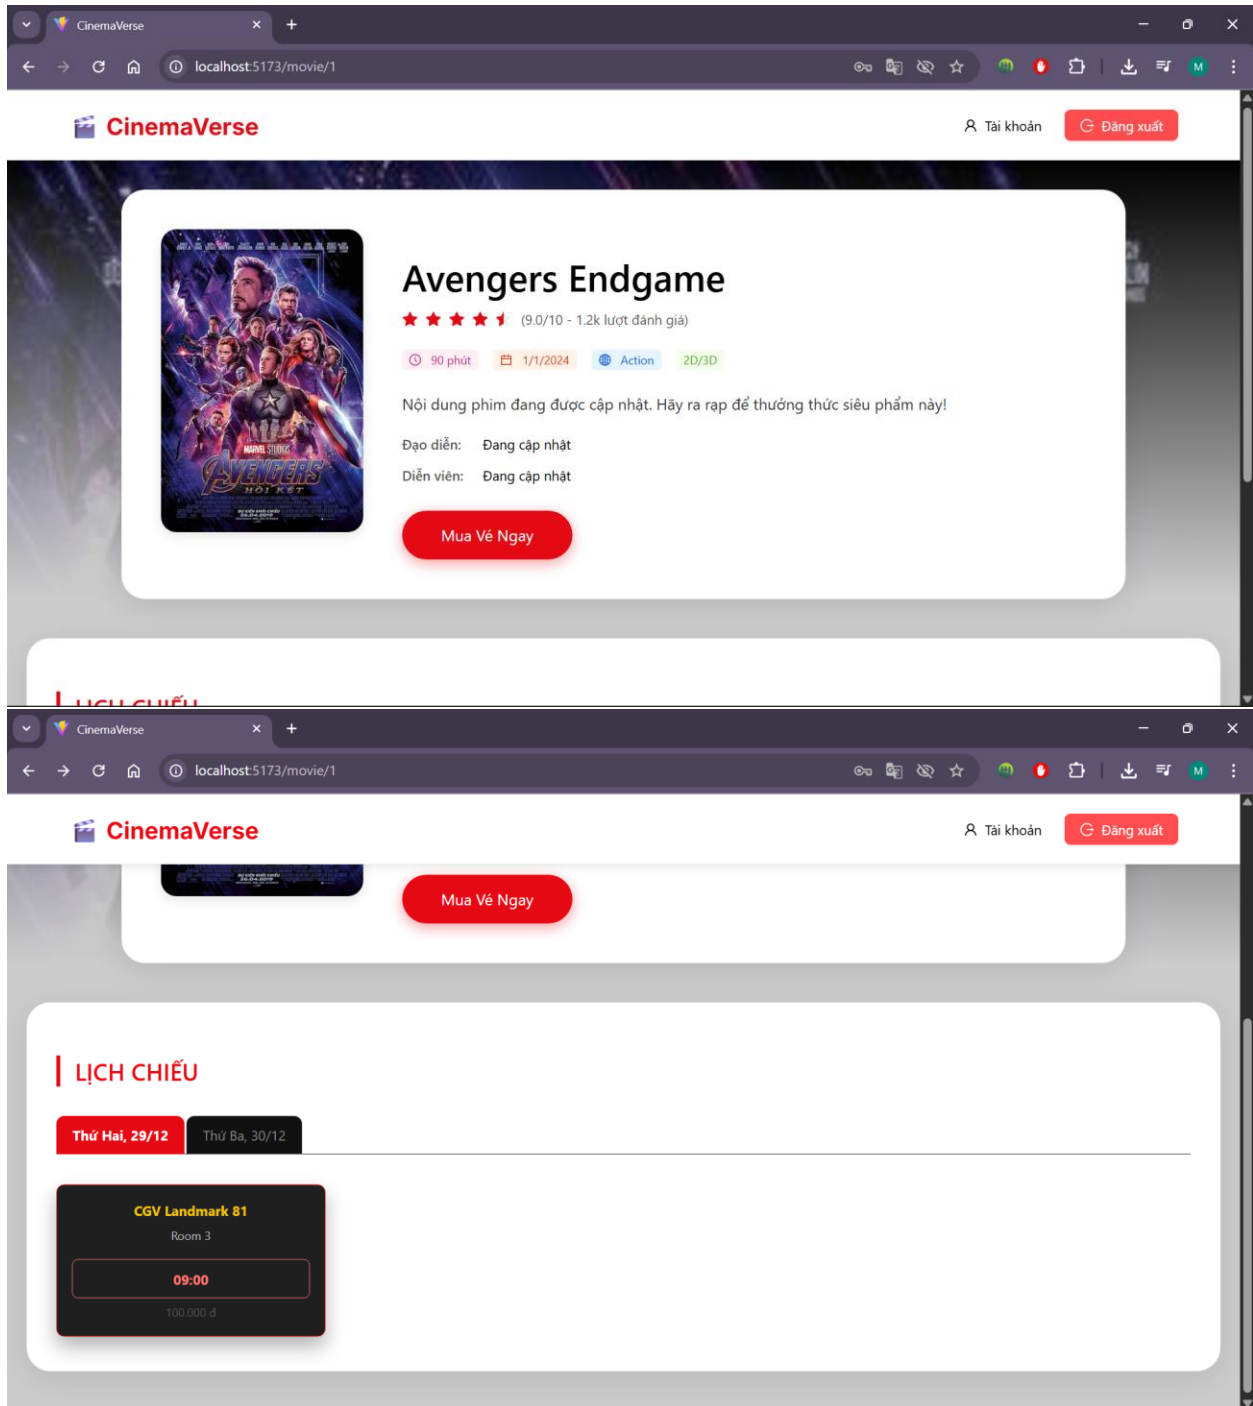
CinemaVerse
localhost:5173/movie/1

CinemaVerse
Tài khoản
Đăng xuất

MARVEL STUDIOS
AVENGERS
HỒI KẾT

Avengers Endgame
(9.0/10 - 1.2k lượt đánh giá)
90 phút
1/1/2024
Action
2D/3D

Nội dung phim đang được cập nhật. Hãy ra rạp để thưởng thức siêu phẩm này!

Đạo diễn: Đang cập nhật
Diễn viên: Đang cập nhật

Mua Vé Ngay

CinemaVerse
localhost:5173/movie/1

CinemaVerse
Tài khoản
Đăng xuất

Mua Vé Ngay

LỊCH CHIẾU

Thứ Hai, 29/12
Thứ Ba, 30/12

CGV Landmark 81
Room 3
09:00
100.000 đ